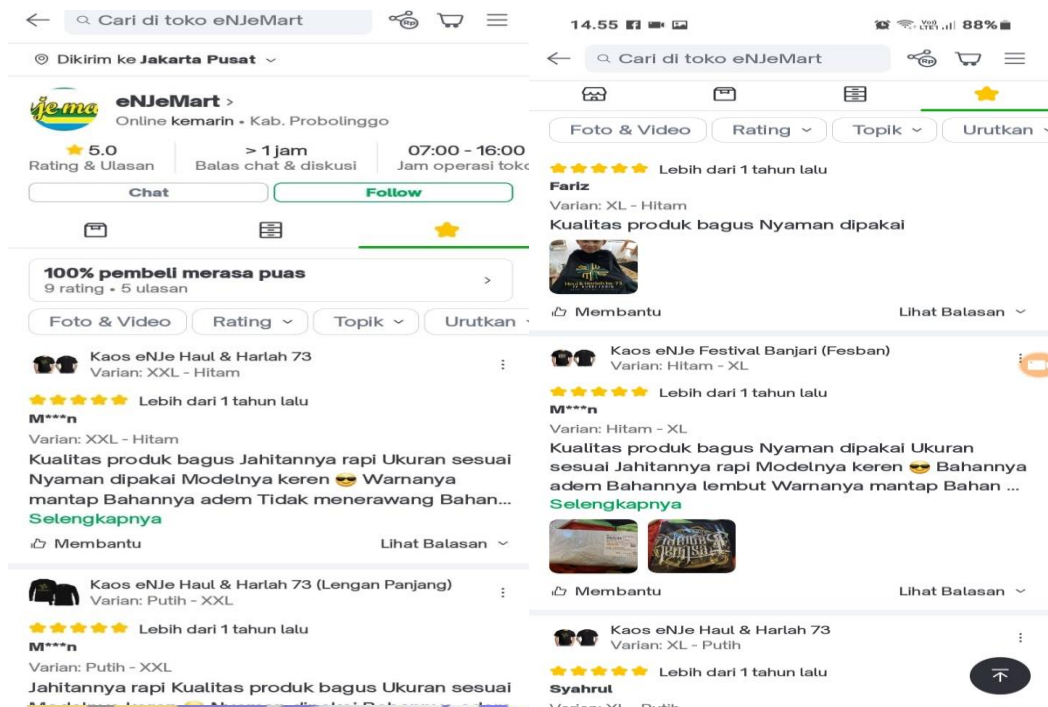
Cari di toko eNJeMart

Dikirim ke Jakarta Pusat

eNJeMart >
Online kemarin • Kab. Probolinggo

5.0
Rating & Ulasan

> 1 jam
Balas chat & diskusi

07:00 - 16:00
Jam operasi toko

Chat

Follow

100% pembeli merasa puas
9 rating • 5 ulasan

Foto & Video
Rating
Topik
Urutkan

Kaos eNJe Haul & Harlah 73
Varian: XXL - Hitam

Lebih dari 1 tahun lalu
M***n
Varian: XXL - Hitam
Kualitas produk bagus Jahitannya rapi Ukuran sesuai Nyaman dipakai Modelnya keren 😎 Warnanya mantap Bahannya adem Tidak menerawang Bahan...
Selengkapnya

Membantu
Lihat Balasan

Kaos eNJe Haul & Harlah 73 (Lengan Panjang)
Varian: Putih - XXL

Lebih dari 1 tahun lalu
M***n
Varian: Putih - XXL
Jahitannya rapi Kualitas produk bagus Ukuran sesuai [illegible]

14.55
88%

Cari di toko eNJeMart

Foto & Video
Rating
Topik
Urutkan

Lebih dari 1 tahun lalu
Fariz
Varian: XL - Hitam
Kualitas produk bagus Nyaman dipakai

Membantu
Lihat Balasan

Kaos eNJe Festival Banjari (Fesban)
Varian: Hitam - XL

Lebih dari 1 tahun lalu
M***n
Varian: Hitam - XL
Kualitas produk bagus Nyaman dipakai Ukuran sesuai Jahitannya rapi Modelnya keren 😎 Bahannya adem Bahannya lembut Warnanya mantap Bahan ...
Selengkapnya

Membantu
Lihat Balasan

Kaos eNJe Haul & Harlah 73
Varian: XL - Putih

Lebih dari 1 tahun lalu
Syahrul